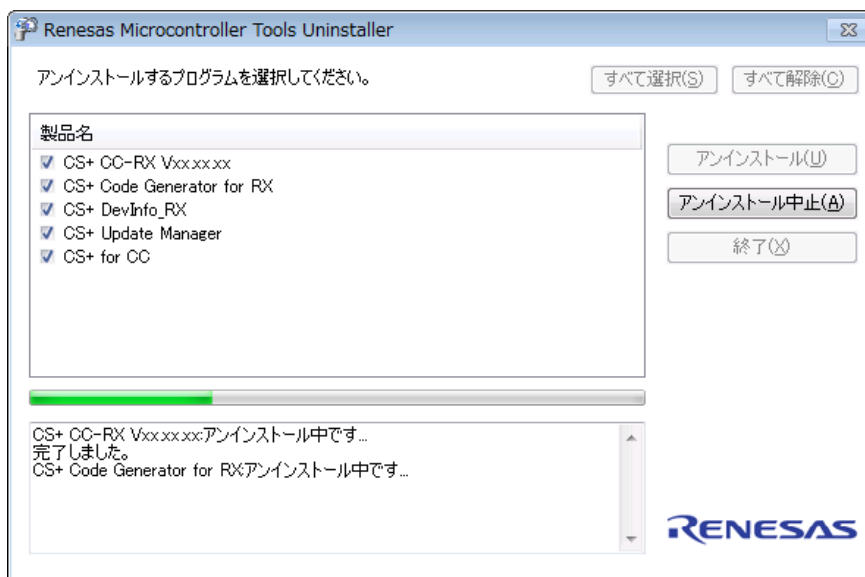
Renesas Microcontroller Tools Uninstaller

アンインストールするプログラムを選択してください。

すべて選択(S)

すべて解除(C)

製品名

CS+ CC-RX Vxx.xx.xx

CS+ Code Generator for RX

CS+ DevInfo_RX

CS+ Update Manager

CS+ for CC

アンインストール(U)

アンインストール中止(A)

終了(X)

CS+ CC-RX Vxx.xx.xx:アンインストール中です...
完了しました。
CS+ Code Generator for RX:アンインストール中です...

RENESAS